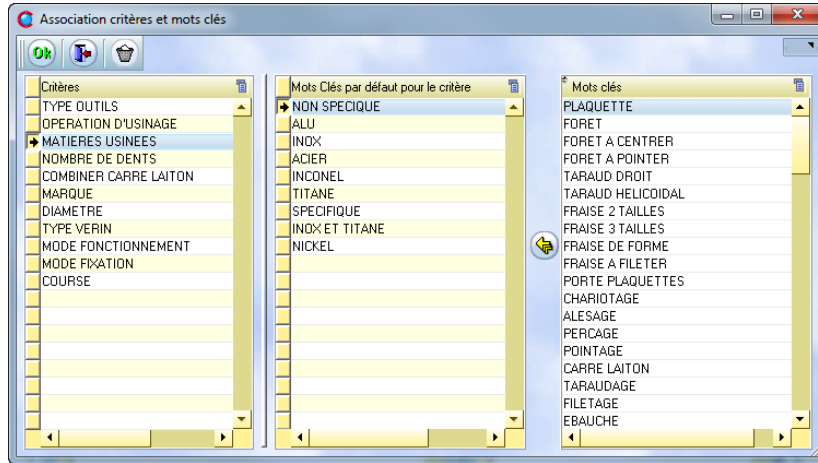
Association critères et mots clés

Ok

| Critères |
|---|
| TYPE OUTILS |
| OPERATION D'USINAGE |
| MATIERES USINEES |
| NOMBRE DE DENTS |
| COMBINER CARRE LAITON |
| MARQUE |
| DIAMETRE |
| TYPE VERIN |
| MODE FONCTIONNEMENT |
| MODE FIXATION |
| COURSE |

| Mots Clés par défaut pour le critère |
|---|
| NON SPECIQUE |
| ALU |
| INOX |
| ACIER |
| INCONEL |
| TITANE |
| SPECIFIQUE |
| INOX ET TITANE |
| NICKEL |

| Mots clés |
|---|
| PLAQUETTE |
| FORET |
| FORET A CENTRER |
| FORET A POINTER |
| TARAUD DROIT |
| TARAUD HELICOIDAL |
| FRAISE 2 TAILLES |
| FRAISE 3 TAILLES |
| FRAISE DE FORME |
| FRAISE A FILETER |
| PORTE PLAQUETTES |
| CHARIOTAGE |
| ALESAGE |
| PERCAGE |
| POINTAGE |
| CARRE LAITON |
| TARAUDAGE |
| FILETAGE |
| EBAUCHE |